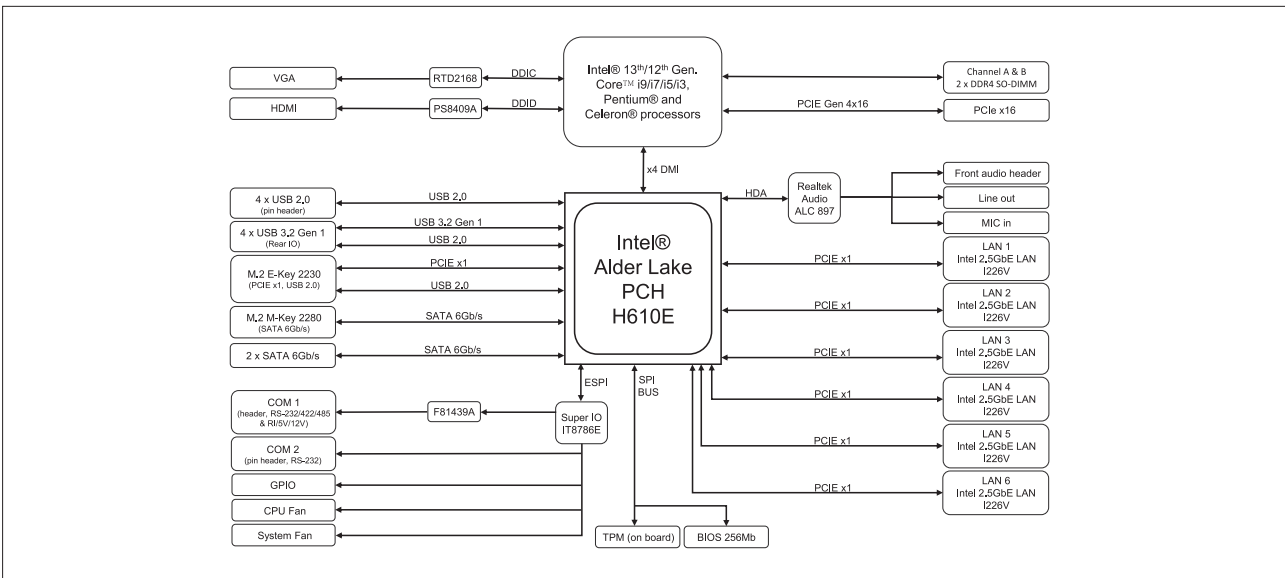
VGA
RTD2168
DDIC
HDMI
PS8409A
DDID
Intel® 13$^{th}$/12$^{th}$ Gen. Core™ i9/i7/i5/i3, Pentium® and Celeron® processors
Channel A & B 2 x DDR4 SO-DIMM
PCIE Gen 4x16
PCIe x16
x4 DMI
4 x USB 2.0 (pin header)
USB 2.0
HDA
Realtek Audio ALC 897
Front audio header
Line out
MIC in
4 x USB 3.2 Gen 1 (Rear IO)
USB 3.2 Gen 1
USB 2.0
Intel® Alder Lake PCH H610E
LAN 1 Intel 2.5GbE LAN I226V
PCIE x1
M.2 E-Key 2230 (PCIE x1, USB 2.0)
PCIE x1
USB 2.0
LAN 2 Intel 2.5GbE LAN I226V
PCIE x1
M.2 M-Key 2280 (SATA 6Gb/s)
SATA 6Gb/s
2 x SATA 6Gb/s
SATA 6Gb/s
LAN 3 Intel 2.5GbE LAN I226V
PCIE x1
ESPI
SPI BUS
COM 1 (header, RS-232/422/485 & RI/5V/12V)
F81439A
Super IO IT8786E
LAN 4 Intel 2.5GbE LAN I226V
PCIE x1
COM 2 (pin header, RS-232)
LAN 5 Intel 2.5GbE LAN I226V
PCIE x1
GPIO
CPU Fan
LAN 6 Intel 2.5GbE LAN I226V
PCIE x1
System Fan
TPM (on board)
BIOS 256Mb